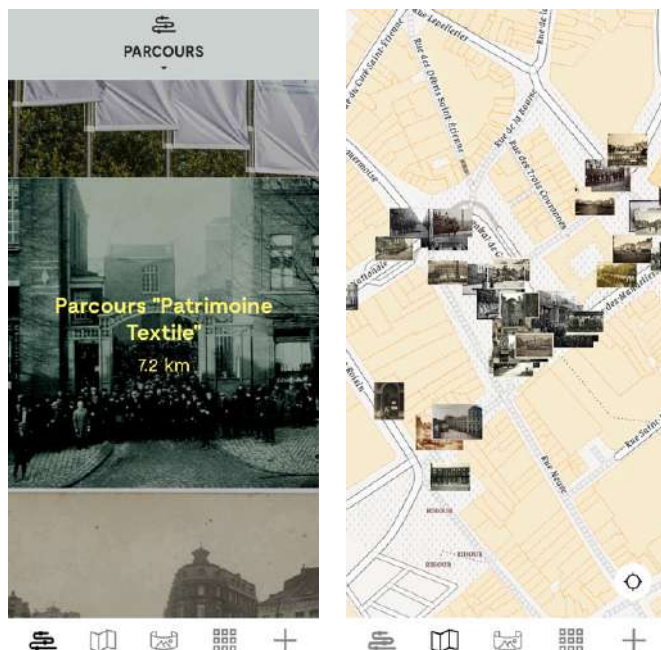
PARCOURS

Parcours "Patrimoine Textile"
7.2 km

Rue Lepelletier
Rue du Curé Saint-Étienne
Rue des Débris Saint-Étienne
Rue de la Bourse
Rue des Trois Couronnes
Rue des Manneliers
Nationale
Rue Neuve
Rue Saint